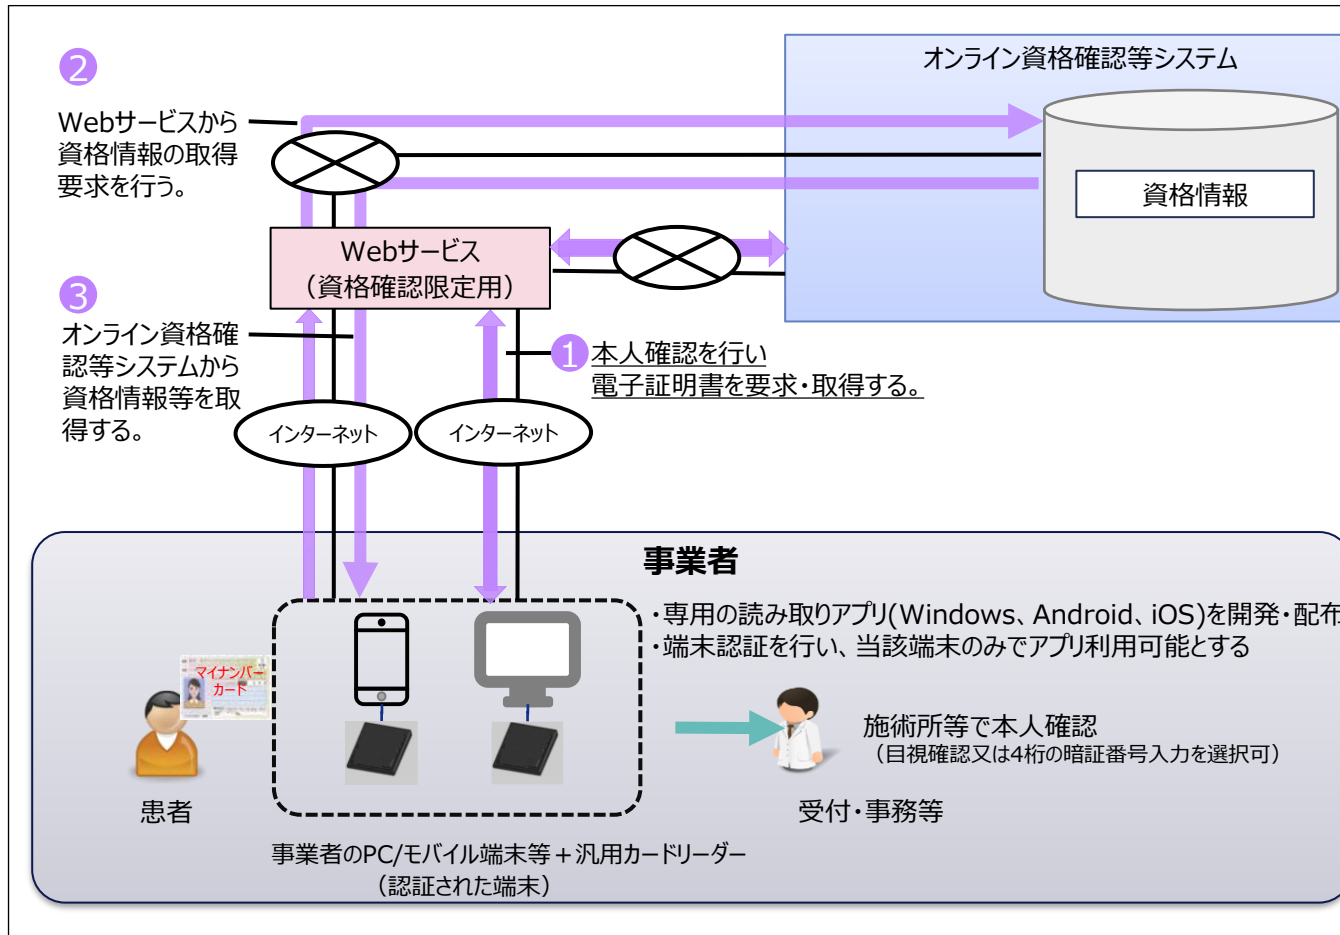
2
Webサービスから資格情報の取得要求を行う。

オンライン資格確認等システム

資格情報

Webサービス
（資格確認限定用）

3
オンライン資格確認等システムから資格情報等を取得する。

1 本人確認を行い
電子証明書を要求・取得する。

インターネット

インターネット

事業者

・専用の読み取りアプリ(Windows、Android、iOS)を開発・配布
・端末認証を行い、当該端末のみでアプリ利用可能とする

マイナンバーカード

施術所等で本人確認
（目視確認又は4桁の暗証番号入力を選択可）

患者

受付・事務等

事業者のPC/モバイル端末等＋汎用カードリーダー
（認証された端末）